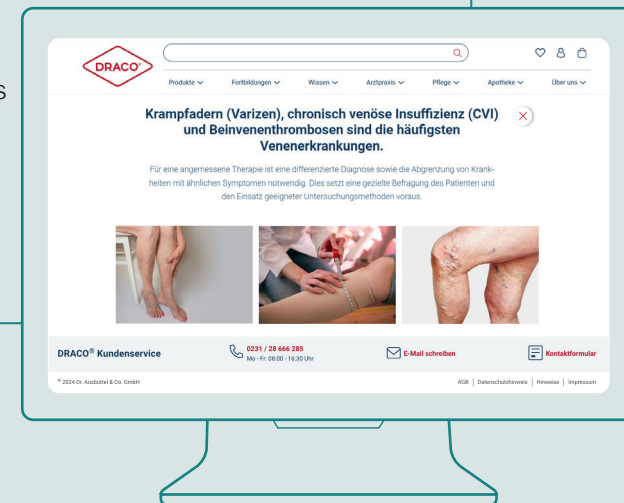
DRACO

Produkte ∨ Fortbildungen ∨ Wissen ∨ Arztpraxis ∨ Pflege ∨ Apotheke ∨ Über uns ∨

Krampfadern (Varizen), chronisch venöse Insuffizienz (CVI) und Beinvenenthrombosen sind die häufigsten Venenerkrankungen.

Für eine angemessene Therapie ist eine differenzierte Diagnose sowie die Abgrenzung von Krankheiten mit ähnlichen Symptomen notwendig. Dies setzt eine gezielte Befragung des Patienten und den Einsatz geeigneter Untersuchungsmethoden voraus.

DRACO® Kundenservice

0231 / 28 666 285
Mo - Fr: 08:00 - 16:30 Uhr

E-Mail schreiben

Kontaktformular

© 2024 Dr. Ausbüttel & Co. GmbH

AGB | Datenschutzhinweis | Hinweise | Impressum